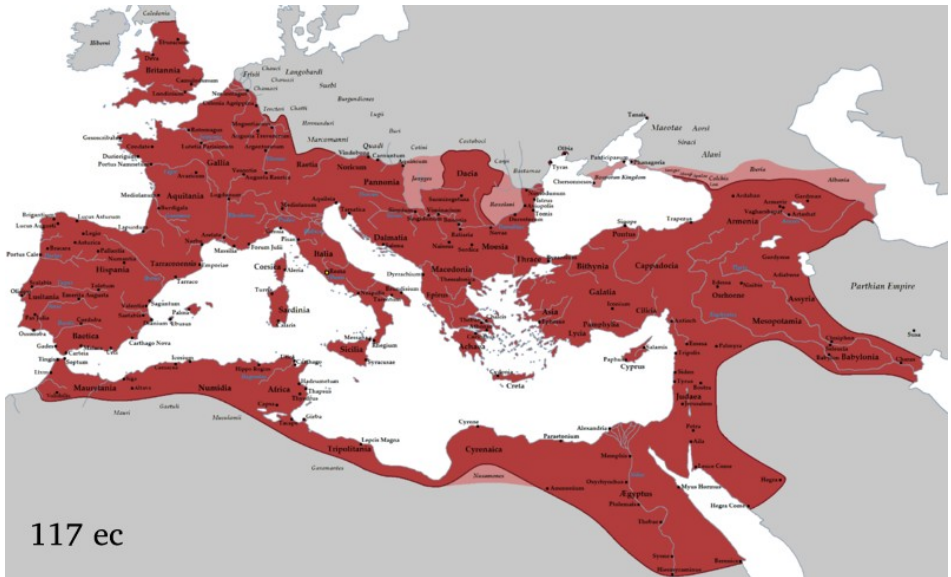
Caledonia
Hiberni
Britannia
Eburacum
Deva
Londinium
Camulodunum
Frisii
Chauci
Langobardi
Chamavi
Suebi
Colonia Agrippina
Tencteri
Chatti
Burgundiones
Hermunduri
Lugii
Buri
Marcomanni
Quadi
Gesoriacum
Lutetia Parisiorum
Gallia
Condate
Portus Namnetum
Duriorigum
Aquitania
Burdigala
Raetia
Noricum
Vindobona
Carnuntum
Pannonia
Aquincum
Cotini
Costoboci
Dacia
Iazyges
Roxolani
Carpi
Bastarnae
Tanais
Maeotae
Aorsi
Siraci
Alani
Olbia
Tyras
Panticapaeum
Phanagoria
Chersonesus
Bosporan Kingdom
Iberia
Albania
Colchis
Mediolanum
Aquileia
Lugdunum
Narbo
Massilia
Forum Julii
Pisae
Dalmatia
Salona
Moesia
Tomis
Sinope
Trapezus
Pontus
Armenia
Artaxata
Brigantium
Lucus Augusti
Asturica
Legio
Bracara
Pallantia
Numantia
Portus Cale
Tarraconensis
Tarraco
Emporiae
Hispania
Corsica
Aleria
Italia
Roma
Sardinia
Turris
Caralis
Dyrrachium
Macedonia
Thessalonica
Thracia
Byzantium
Bithynia
Cappadocia
Galatia
Ancyra
Gordyene
Nisibis
Osrhoene
Assyria
Parthian Empire
Olisipo
Lusitania
Emerita Augusta
Toletum
Saguntum
Carthago Nova
Corduba
Baetica
Hispalis
Gades
Tingis
Mauretania
Caesarea
Icosium
Cirta
Hippo Regius
Numidia
Africa
Carthago
Hadrumetum
Thapsus
Brundisium
Messana
Rhegium
Sicilia
Syracusae
Epirus
Achaia
Athenae
Corinthus
Asia
Ephesus
Pamphylia
Lycia
Cilicia
Tarsus
Antiochia
Mesopotamia
Ctesiphon
Seleucia
Babylonia
Babylon
Susa
Charax
Paphos
Salamis
Cyprus
Creta
Gortyna
Berytus
Tyrus
Damascus
Bostra
Judaea
Hierosolyma
Petra
Aila
Hegra
Capsa
Tacape
Gigthis
Leptis Magna
Tripolitania
Garamantes
Musulamii
Gaetuli
Mauri
Cyrene
Paraetonium
Alexandria
Cyrenaica
Nasamones
Memphis
Ammonium
Oxyrhynchus
Aegyptus
Ptolemais
Myos Hormos
Leuce Come
Hegra Come
Thebae
Syene
Berenice
117 ec